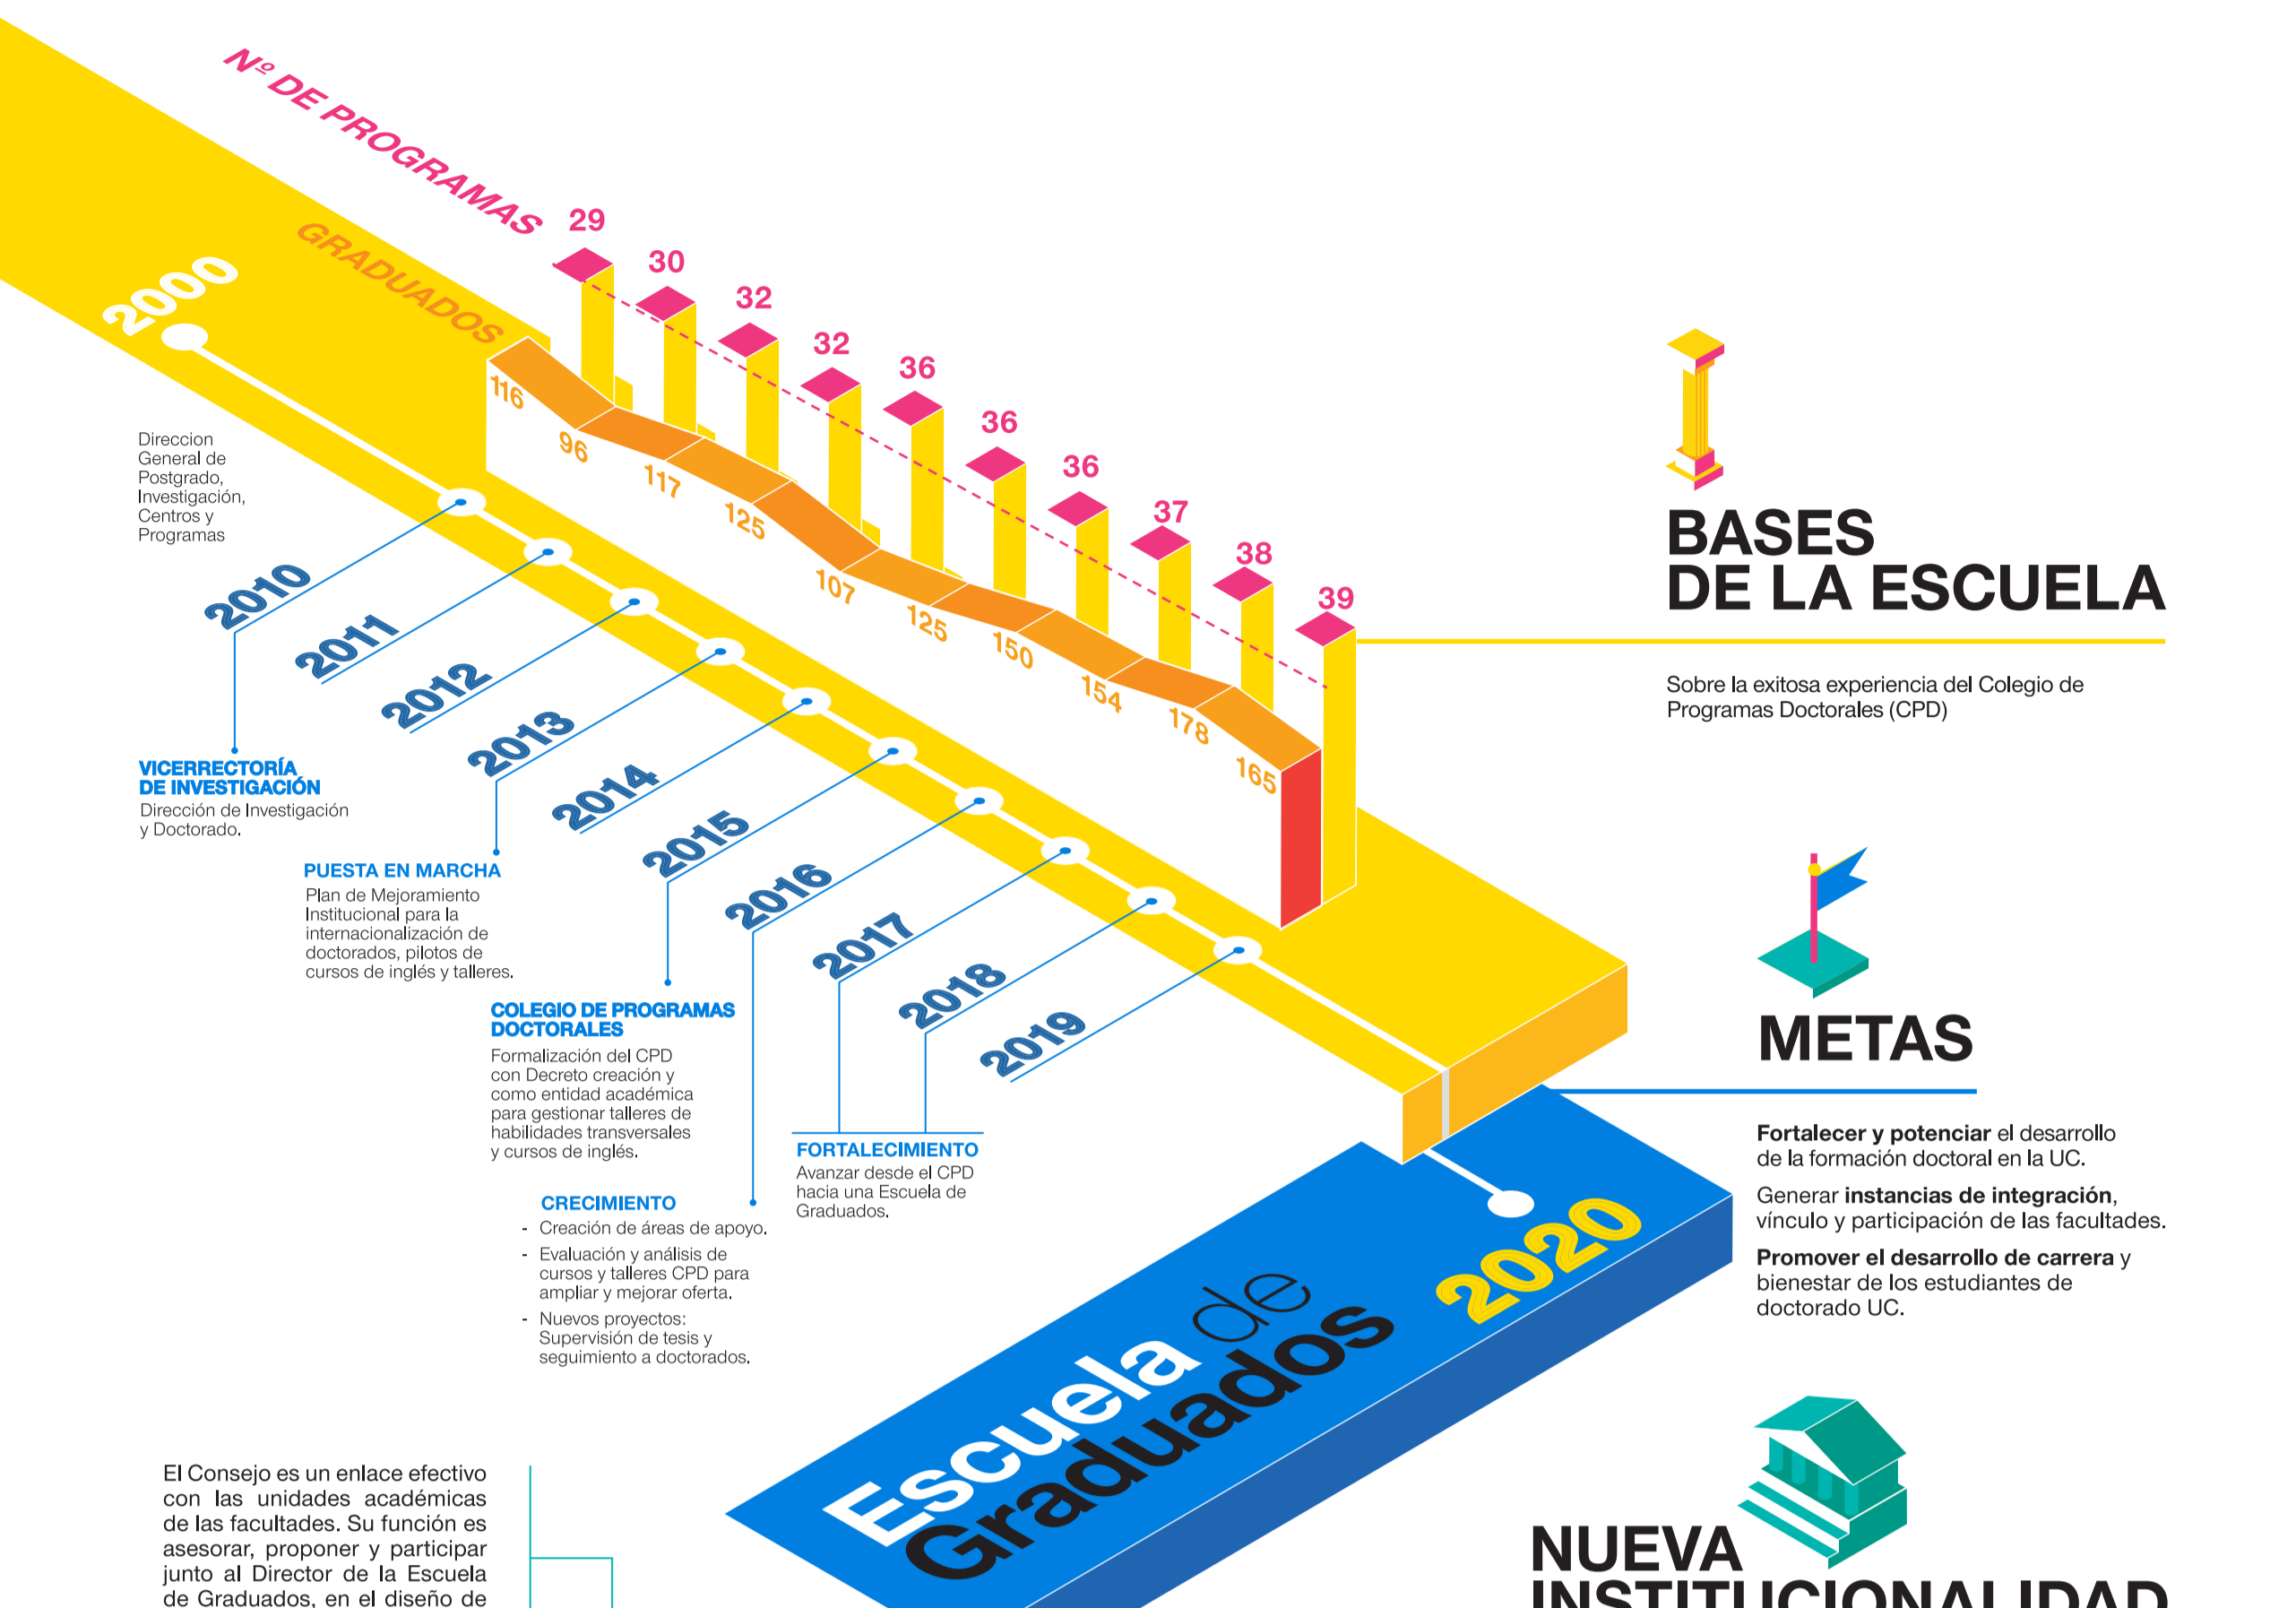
Nº DE PROGRAMAS
GRADUADOS
2000

29
30
32
32
36
36
36
37
38
39

116
96
117
125
107
125
150
154
178
165

Direccion General de Postgrado, Investigación, Centros y Programas

2010
2011
2012
2013
2014
2015
2016
2017
2018
2019

VICERRECTORÍA DE INVESTIGACIÓN
Dirección de Investigación y Doctorado.

PUESTA EN MARCHA
Plan de Mejoramiento Institucional para la internacionalización de doctorados, pilotos de cursos de inglés y talleres.

COLEGIO DE PROGRAMAS DOCTORALES
Formalización del CPD con Decreto creación y como entidad académica para gestionar talleres de habilidades transversales y cursos de inglés.

CRECIMIENTO
- Creación de áreas de apoyo.
- Evaluación y análisis de cursos y talleres CPD para ampliar y mejorar oferta.
- Nuevos proyectos: Supervisión de tesis y seguimiento a doctorados.

FORTALECIMIENTO
Avanzar desde el CPD hacia una Escuela de Graduados.

BASES DE LA ESCUELA

Sobre la exitosa experiencia del Colegio de Programas Doctorales (CPD)

METAS

Fortalecer y potenciar el desarrollo de la formación doctoral en la UC.

Generar instancias de integración, vínculo y participación de las facultades.

Promover el desarrollo de carrera y bienestar de los estudiantes de doctorado UC.

Escuela de Graduados
2020

NUEVA INSTITUCIONALIDAD

El Consejo es un enlace efectivo con las unidades académicas de las facultades. Su función es asesorar, proponer y participar junto al Director de la Escuela de Graduados, en el diseño de